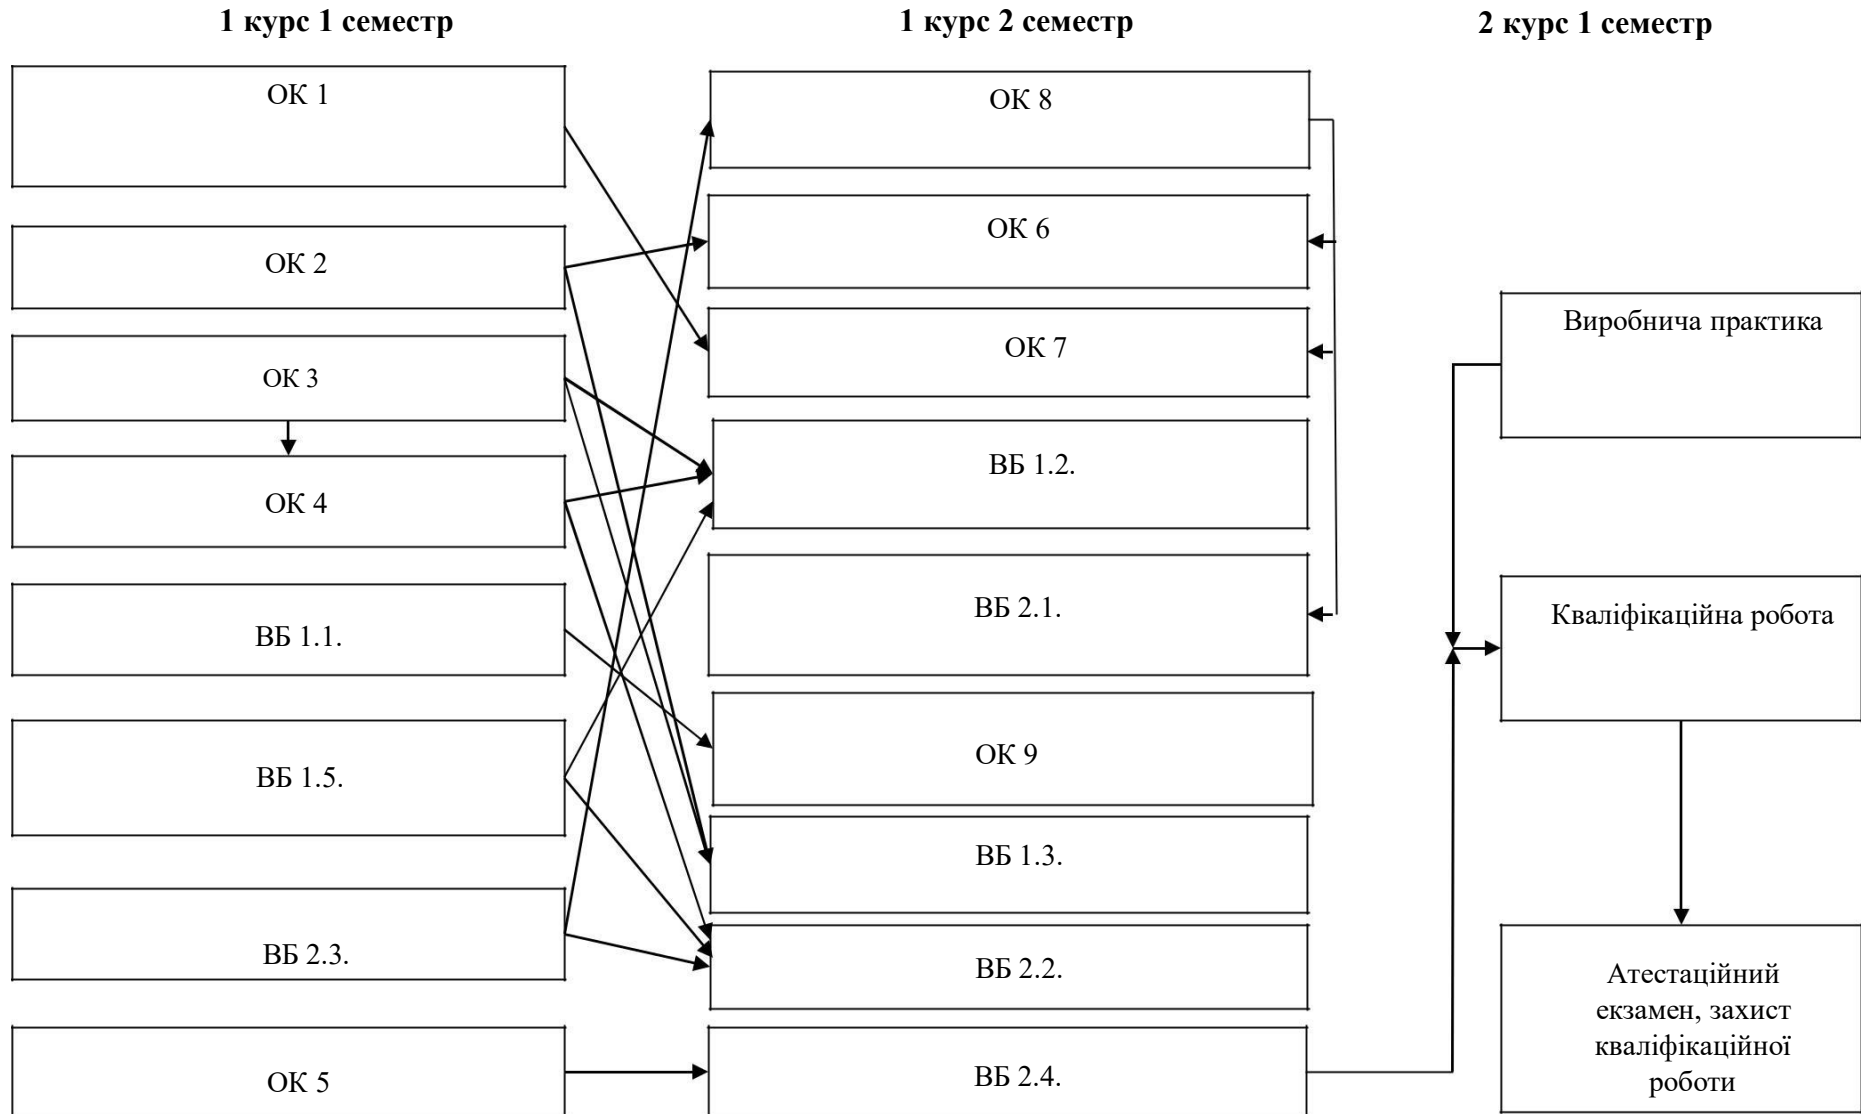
1 курс 1 семестр

1 курс 2 семестр

2 курс 1 семестр

ОК 1

ОК 2

ОК 3

ОК 4

ВБ 1.1.

ВБ 1.5.

ВБ 2.3.

ОК 5

ОК 8

ОК 6

ОК 7

ВБ 1.2.

ВБ 2.1.

ОК 9

ВБ 1.3.

ВБ 2.2.

ВБ 2.4.

Виробнича практика

Кваліфікаційна робота

Атестаційний екзамен, захист кваліфікаційної роботи